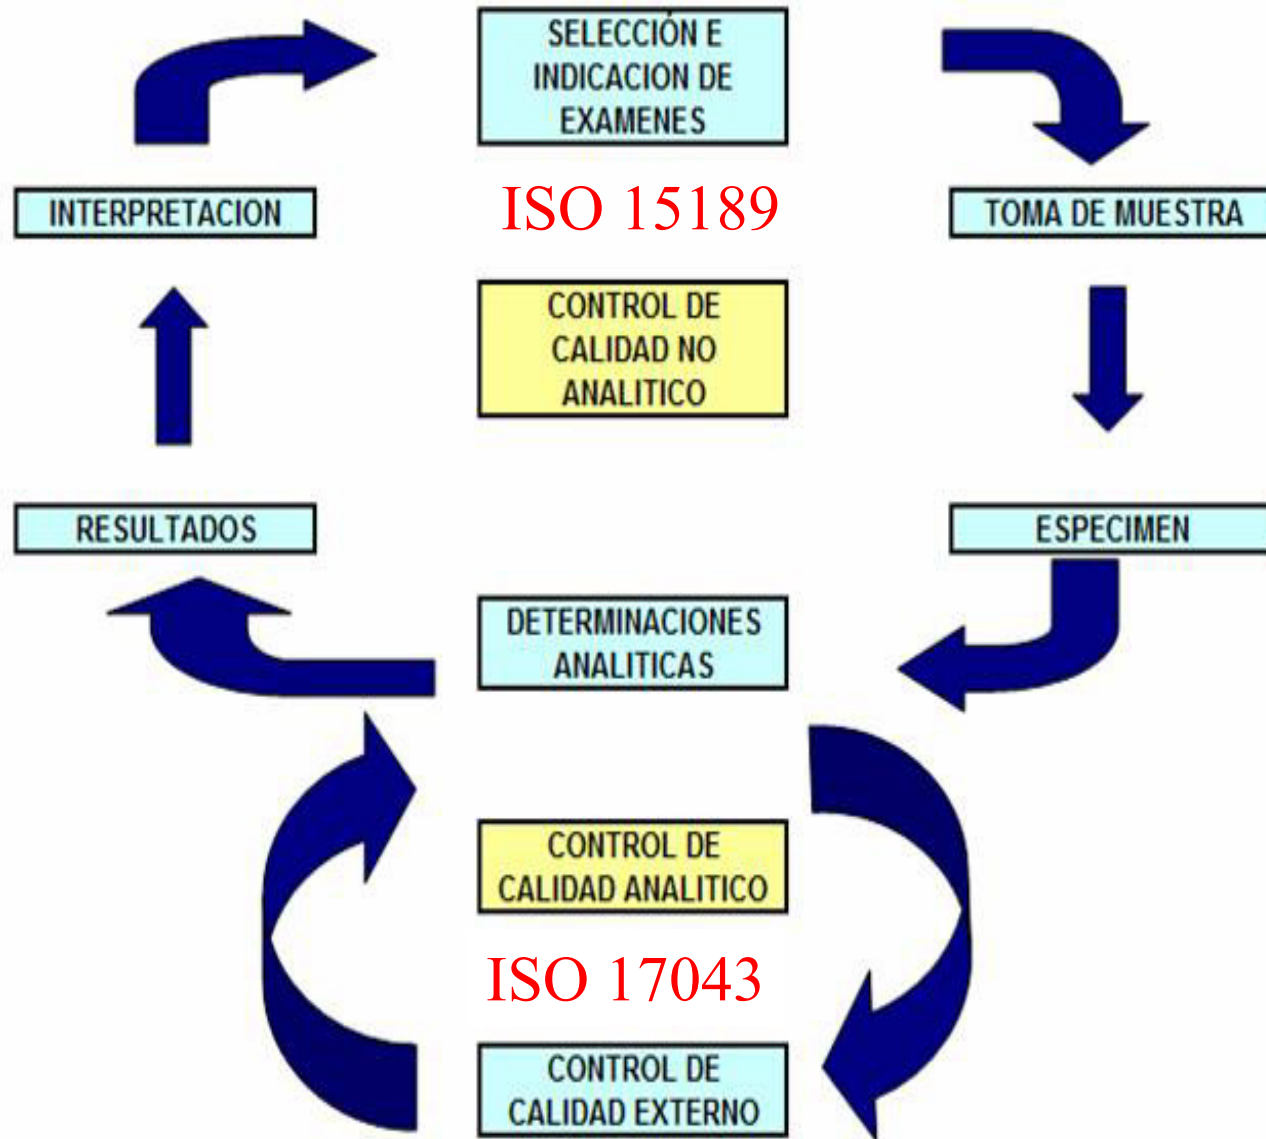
SELECCIÓN E INDICACION DE EXAMENES

INTERPRETACION

ISO 15189

TOMA DE MUESTRA

CONTROL DE CALIDAD NO ANALITICO

RESULTADOS

ESPECIMEN

DETERMINACIONES ANALITICAS

CONTROL DE CALIDAD ANALITICO

ISO 17043

CONTROL DE CALIDAD EXTERNO